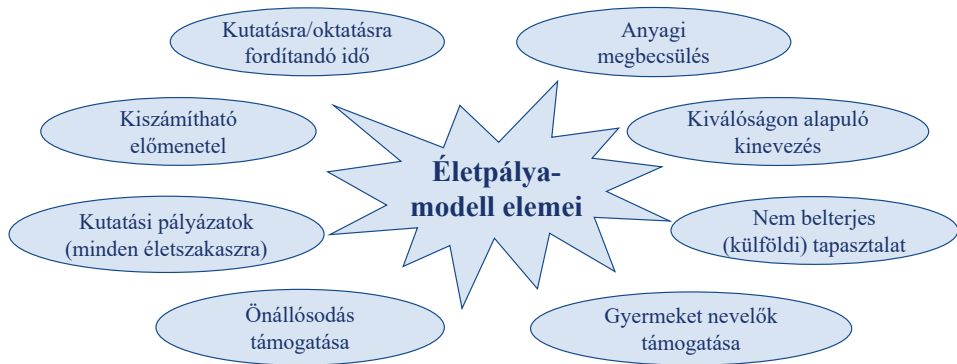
Kutatásra/oktatásra fordítandó idő

Anyagi megbecsülés

Kiszámítható előmenetel

Kiválóságon alapuló kinevezés

Életpálya-modell elemei

Kutatási pályázatok (minden életszakaszra)

Nem belterjes (külföldi) tapasztalat

Önállósodás támogatása

Gyermeket nevelők támogatása